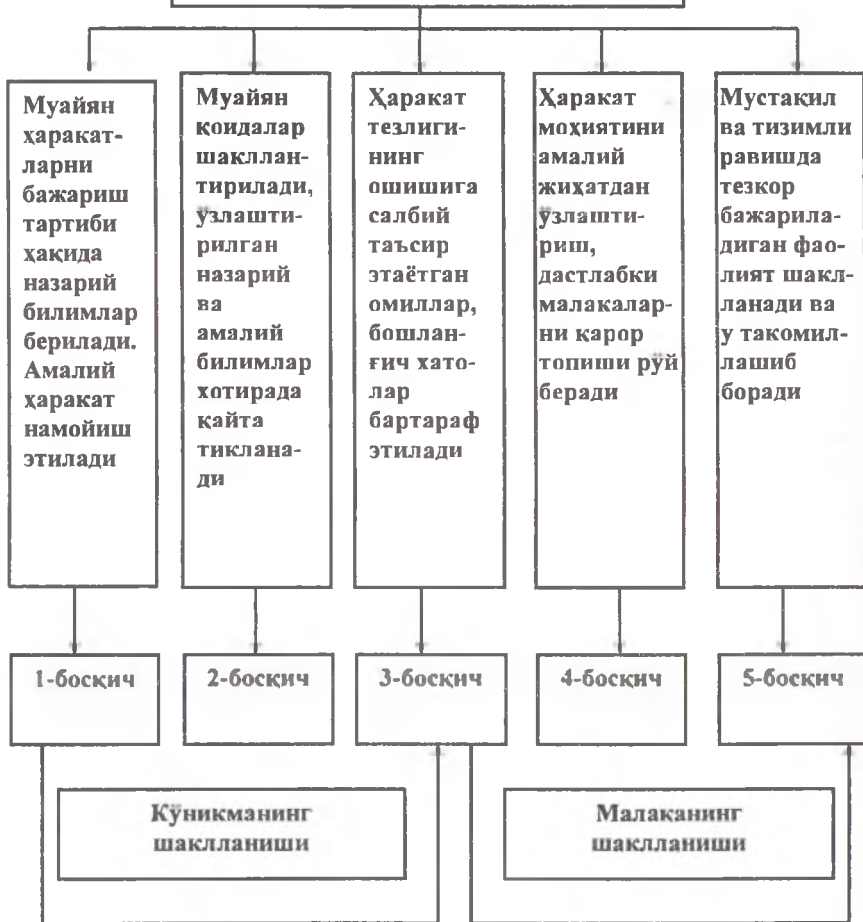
Муайян ҳаракатларни бажариш тартиби ҳақида назарий билимлар берилади. Амалий ҳаракат намойиш этилади

Муайян қоидалар шакллантирилади, ўзлаштирилган назарий ва амалий билимлар хотирада қайта тикланади

Ҳаракат тезлигининг ошишига салбий таъсир этаётган омиллар, бошланғич хатолар бартараф этилади

Ҳаракат моҳиятини амалий жиҳатдан ўзлаштириш, дастлабки малакаларни қарор топиши рўй беради

Мустақил ва тизимли равишда тезкор бажариладиган фаолият шаклланади ва у такомиллашиб боради

1-босқич

2-босқич

3-босқич

4-босқич

5-босқич

Кўникманинг шаклланиши

Малаканинг шаклланиши